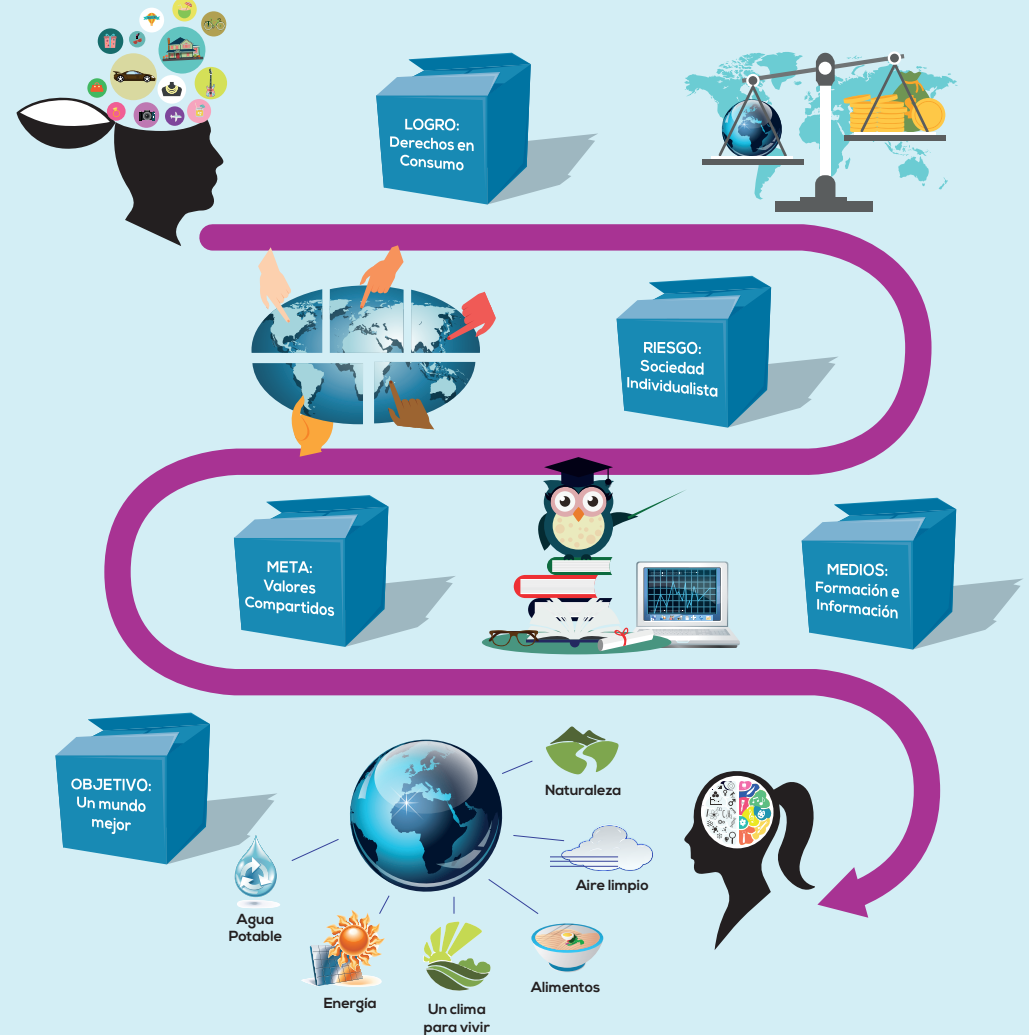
LOGRO: Derechos en Consumo

RIESGO: Sociedad Individualista

META: Valores Compartidos

MEDIOS: Formación e Información

OBJETIVO: Un mundo mejor

Naturaleza

Aire limpio

Alimentos

Un clima para vivir

Energía

Agua Potable